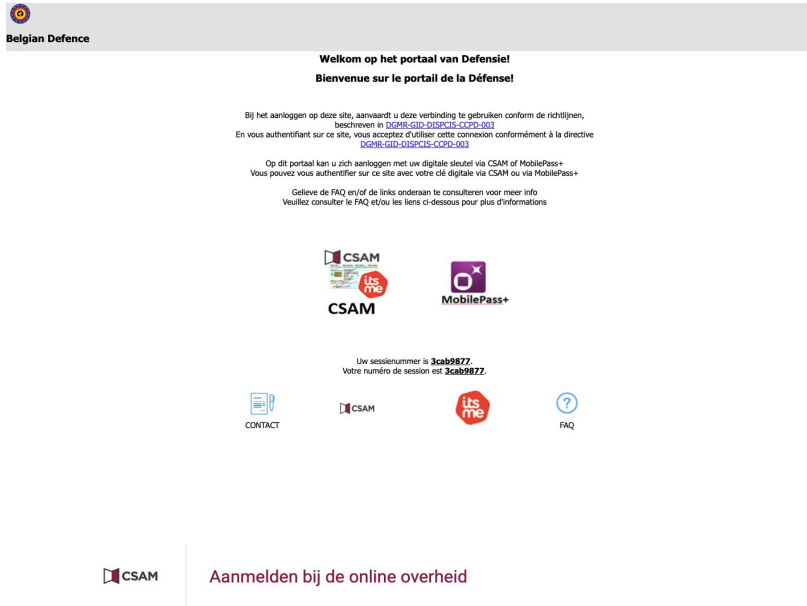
Belgian Defence

**Welkom op het portaal van Defensie!**

**Bienvenue sur le portail de la Défense!**

Bij het aanloggen op deze site, aanvaardt u deze verbinding te gebruiken conform de richtlijnen, beschreven in DGMR-GID-DISPCIS-CCPD-003
En vous authentifiant sur ce site, vous acceptez d'utiliser cette connexion conformément à la directive DGMR-GID-DISPCIS-CCPD-003

Op dit portaal kan u zich aanloggen met uw digitale sleutel via CSAM of MobilePass+
Vous pouvez vous authentifier sur ce site avec votre clé digitale via CSAM ou via MobilePass+

Gelieve de FAQ en/of de links onderaan te consulteren voor meer info
Veuillez consulter le FAQ et/ou les liens ci-dessous pour plus d'informations

CSAM
itsme
CSAM

MobilePass+

Uw sessienummer is **3cab9877**.
Votre numéro de session est **3cab9877**.

CONTACT

CSAM

itsme

FAQ

CSAM

Aanmelden bij de online overheid